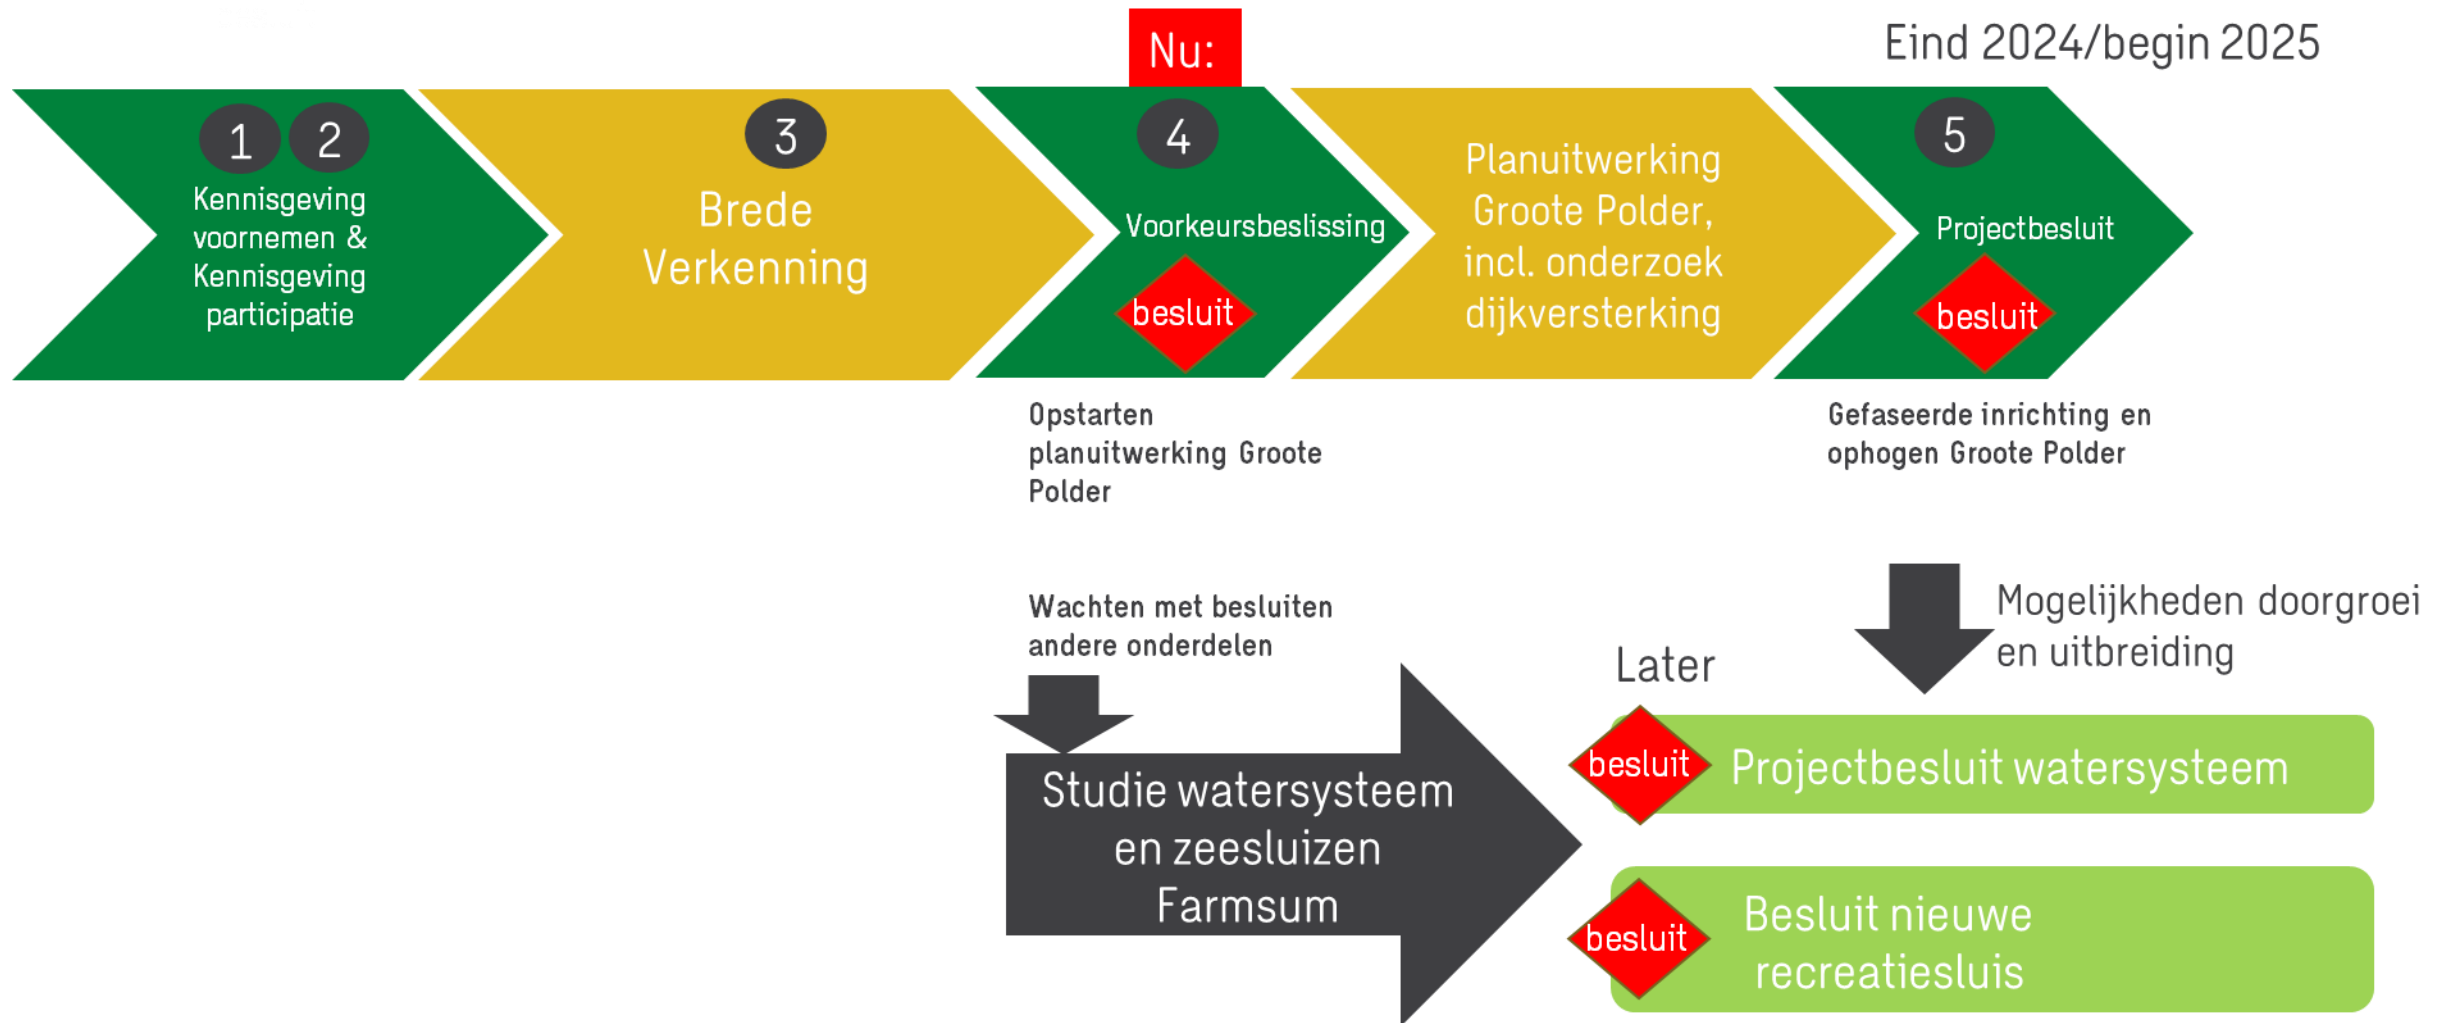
Nu:

Eind 2024/begin 2025

1 2
Kennisgeving voornemen & Kennisgeving participatie

3
Brede Verkenning

4
Voorkeursbeslissing
besluit

Planuitwerking Groote Polder, incl. onderzoek dijkversterking

5
Projectbesluit
besluit

Opstarten planuitwerking Groote Polder

Gefaseerde inrichting en ophogen Groote Polder

Wachten met besluiten andere onderdelen

Mogelijkheden doorgroei en uitbreiding

Later

Studie watersysteem en zeesluizen Farmsum

besluit
Projectbesluit watersysteem

besluit
Besluit nieuwe recreatiesluis